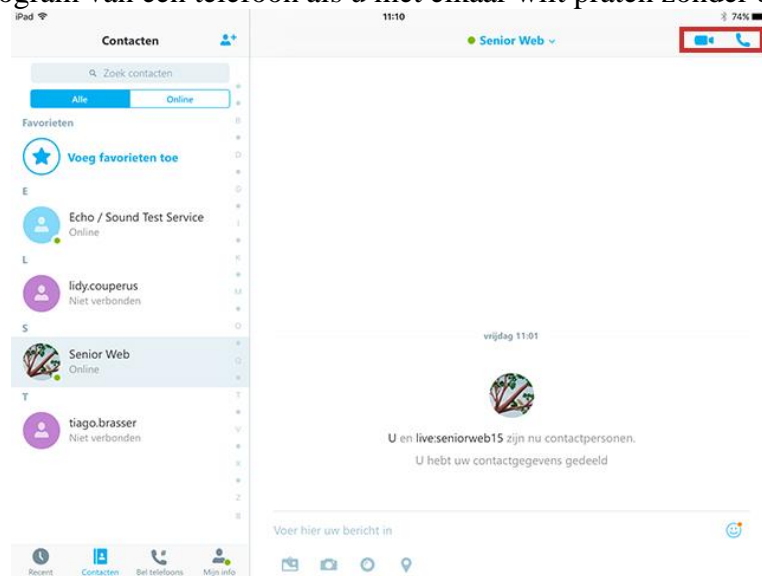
ogram van een telefoon als u met elkaar wilt praten zonder

iPad
11:10
74%

Contacten

Zoek contacten

Alle
Online

Favorieten

Voeg favorieten toe

E

Echo / Sound Test Service
Online

L

lidy.couperus
Niet verbonden

S

Senior Web
Online

T

tiago.brasser
Niet verbonden

Senior Web

vrijdag 11:01

U en live:seniorweb15 zijn nu contactpersonen.

U hebt uw contactgegevens gedeeld

Voer hier uw bericht in

Recent
Contacten
Bel telefoons
Mijn info